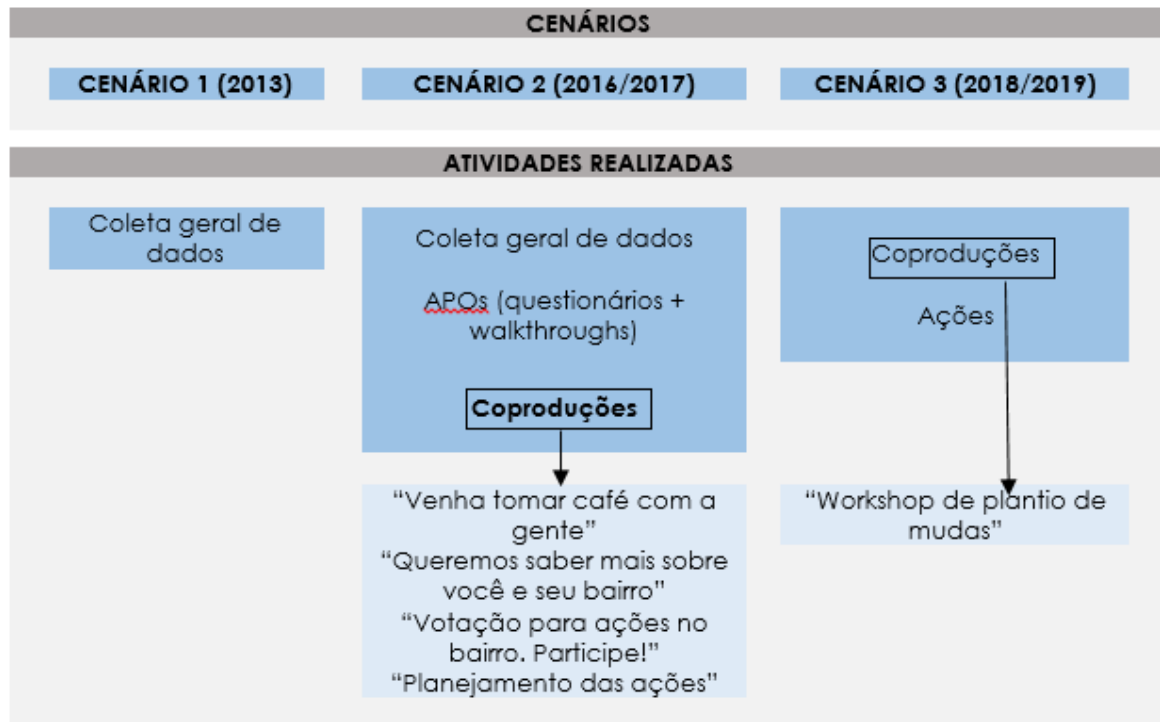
CENÁRIOS

CENÁRIO 1 (2013)

CENÁRIO 2 (2016/2017)

CENÁRIO 3 (2018/2019)

ATIVIDADES REALIZADAS

Coleta geral de dados

Coleta geral de dados

APOs (questionários + walkthroughs)

Coproduções

"Venha tomar café com a gente"
"Queremos saber mais sobre você e seu bairro"
"Votação para ações no bairro. Participe!"
"Planejamento das ações"

Coproduções

Ações

"Workshop de plantio de mudas"